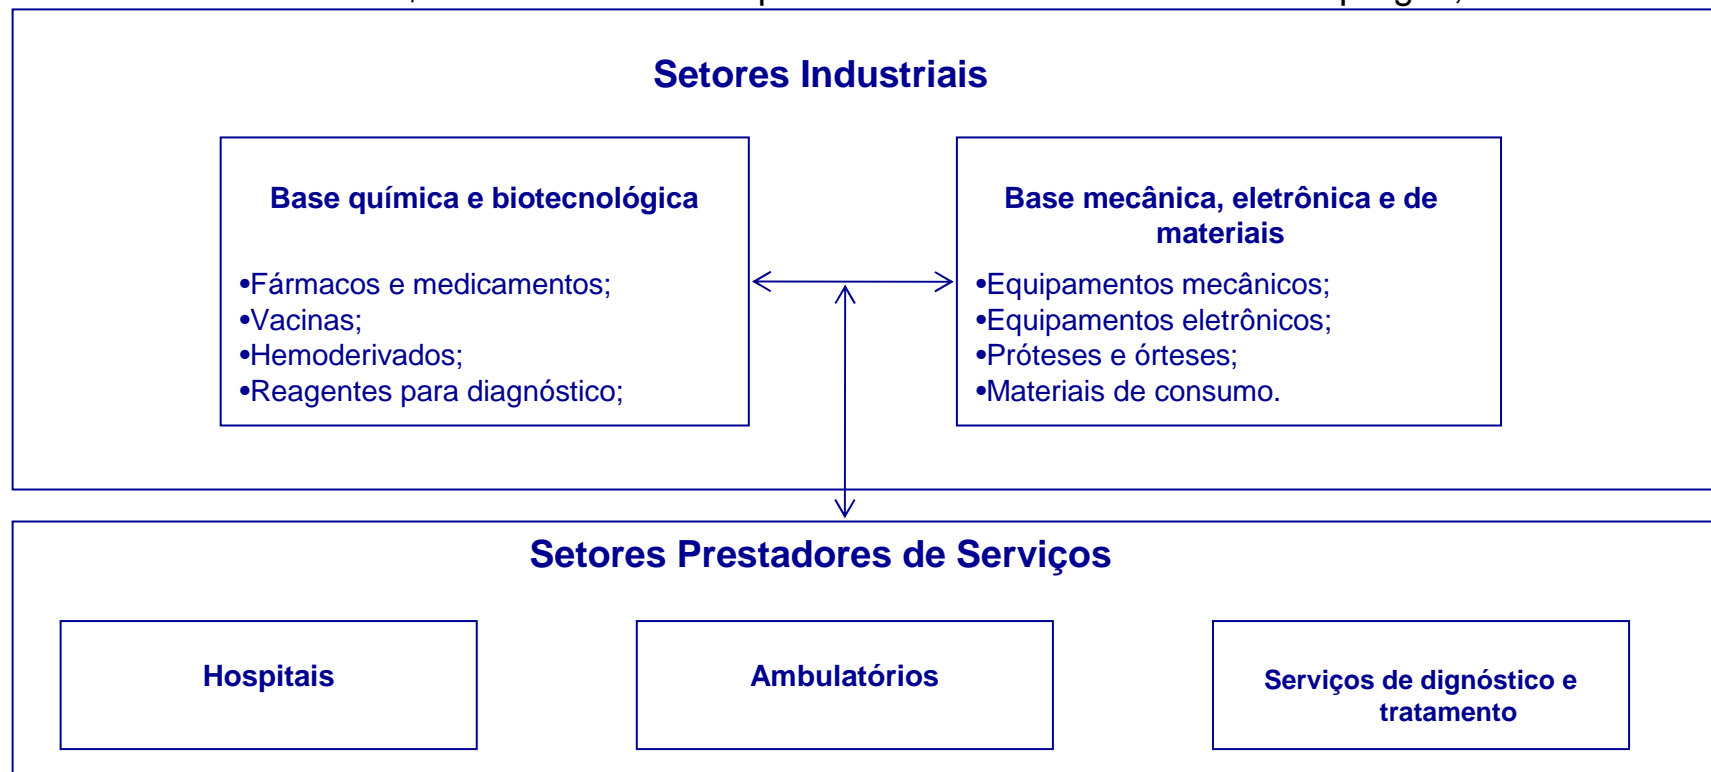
Setores Industriais

Base química e biotecnológica

•Fármacos e medicamentos;
•Vacinas;
•Hemoderivados;
•Reagentes para diagnóstico;

Base mecânica, eletrônica e de materiais

•Equipamentos mecânicos;
•Equipamentos eletrônicos;
•Próteses e órteses;
•Materiais de consumo.

Setores Prestadores de Serviços

Hospitais

Ambulatórios

Serviços de dignóstico e tratamento